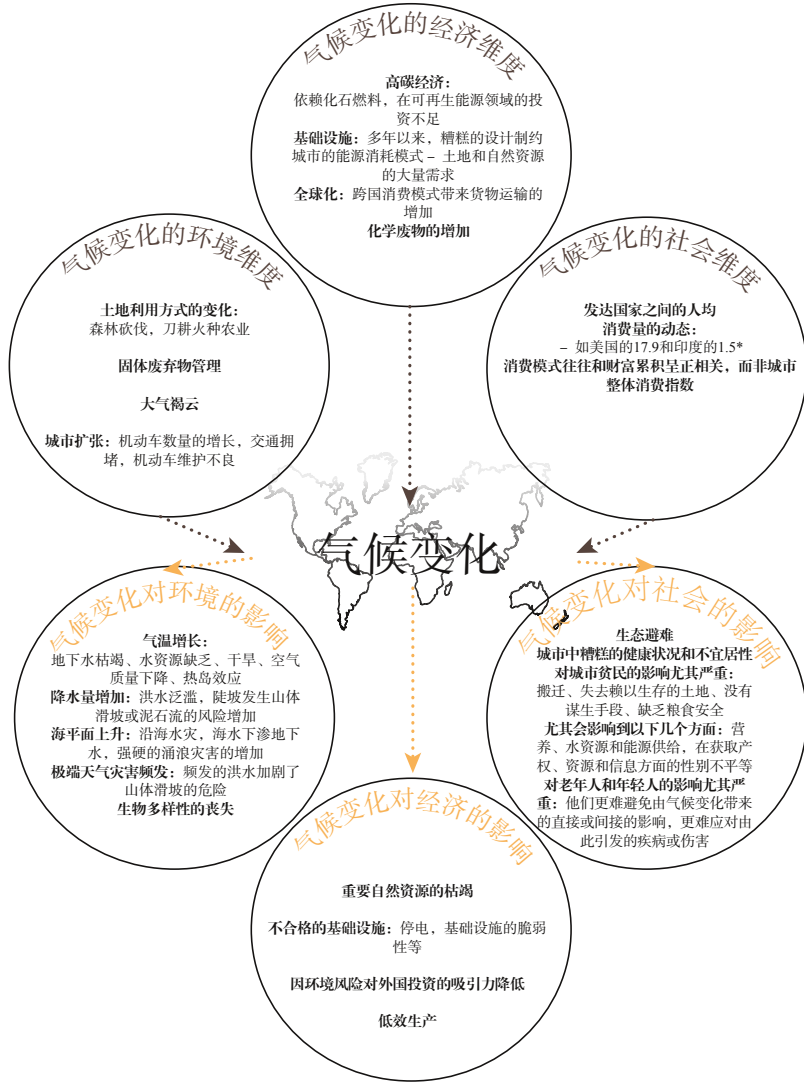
气候变化的经济维度

高碳经济：
依赖化石燃料，在可再生能源领域的投资不足
基础设施：多年以来，糟糕的设计制约城市的能源消耗模式 – 土地和自然资源的大量需求
全球化：跨国消费模式带来货物运输的增加
化学废物的增加

气候变化的环境维度

土地利用方式的变化：
森林砍伐，刀耕火种农业

固体废弃物管理

大气褐云

城市扩张：机动车数量的增长，交通拥堵，机动车维护不良

气候变化的社会维度

发达国家之间的人均
消费量的动态：
– 如美国的17.9和印度的1.5*
消费模式往往和财富累积呈正相关，而非城市整体消费指数

气候变化

气候变化对环境的影响

气温增长：
地下水枯竭、水资源缺乏、干旱、空气质量下降、热岛效应
降水量增加：洪水泛滥，陡坡发生山体滑坡或泥石流的风险增加
海平面上升：沿海水灾，海水下渗地下水，强硬的涌浪灾害的增加
极端天气灾害频发：频发的洪水加剧了山体滑坡的危险
生物多样性的丧失

气候变化对社会的影响

生态避难
城市中糟糕的健康状况和不宜居性
对城市贫民的影响尤其严重：
搬迁、失去赖以生存的土地、没有谋生手段、缺乏粮食安全
尤其会影响到以下几个方面：营养、水资源和能源供给，在获取产权、资源和信息方面的性别不平等
对老年人和年轻人的影响尤其严重：他们更难避免由气候变化带来的直接或间接的影响，更难应对由此引发的疾病或伤害

气候变化对经济的影响

重要自然资源的枯竭

不合格的基础设施：停电，基础设施的脆弱性等

因环境风险对外国投资的吸引力降低

低效生产